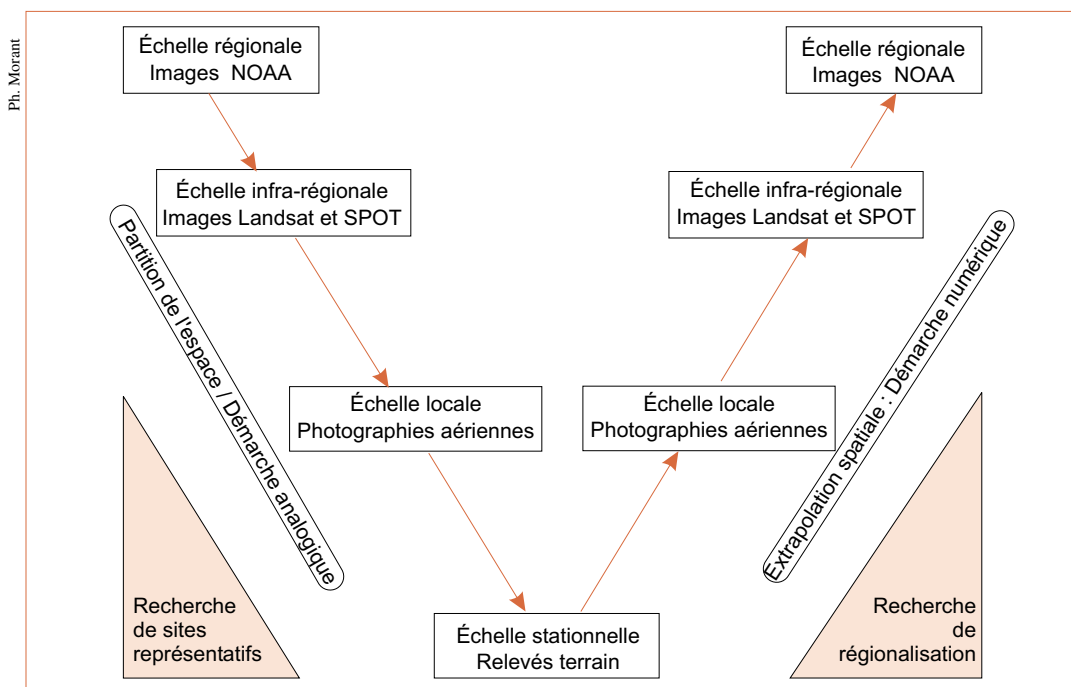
Ph. Morant

Échelle régionale
Images NOAA

Échelle infra-régionale
Images Landsat et SPOT

Partition de l'espace / Démarche analogique

Échelle locale
Photographies aériennes

Recherche de sites représentatifs

Échelle stationnelle
Relevés terrain

Échelle locale
Photographies aériennes

Échelle infra-régionale
Images Landsat et SPOT

Échelle régionale
Images NOAA

Extrapolation spatiale : Démarche numérique

Recherche de régionalisation